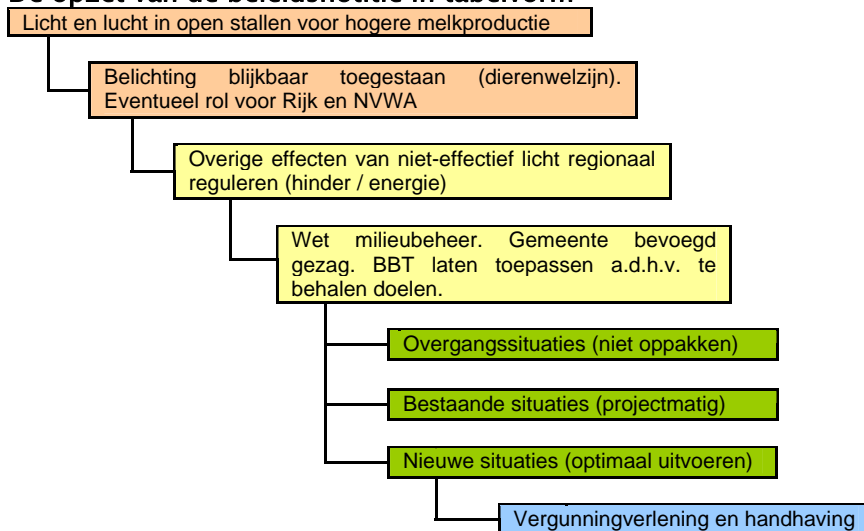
De opzet van de beleidsnotitie in tabelvorm:

Licht en lucht in open stallen voor hogere melkproductie

Belichting blijkbaar toegestaan (dierenwelzijn). Eventueel rol voor Rijk en NVWA

Overige effecten van niet-effectief licht regionaal reguleren (hinder / energie)

Wet milieubeheer. Gemeente bevoegd gezag. BBT laten toepassen a.d.h.v. te behalen doelen.

Overgangssituaties (niet oppakken)

Bestaande situaties (projectmatig)

Nieuwe situaties (optimaal uitvoeren)

Vergunningverlening en handhaving